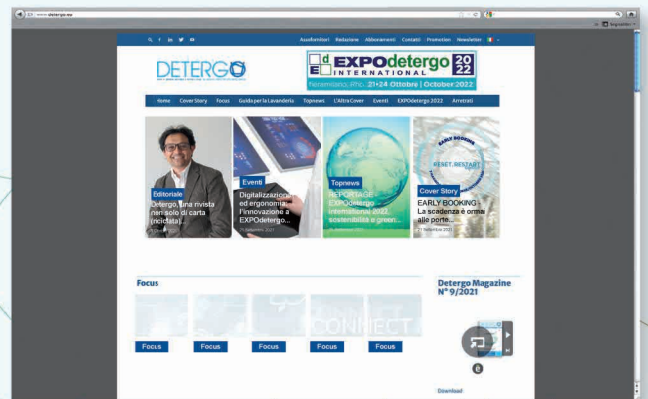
www.detergo.eu

Segnalibri

Assofornitori Redazione Abbonamenti Contatti Promotion Newsletter

DETERGO

EXPOdetergo INTERNATIONAL 2022
Fieramilano, Rho. 21÷24 Ottobre | October 2022

Home Cover Story Focus Guida per la Lavanderia Topnews L'Altra Cover Eventi EXPOdetergo 2022 Arretrati

Editoriale
Detergo, una rivista non solo di carta (inchiostro)

Eventi
Digitalizzazione ed ergonomia: l'innovazione a EXPOdetergo...
21 Settembre 2021

Topnews
REPORTAGE - EXPOdetergo International 2022, sostenibilità e green...

EARLY BOOKING
RESET. RESTART
Cover Story
EARLY BOOKING - La scadenza è ormai alle porte...
21 Settembre 2021

Focus

CONNECT

Focus Focus Focus Focus Focus

Detergo Magazine N° 9/2021

Download